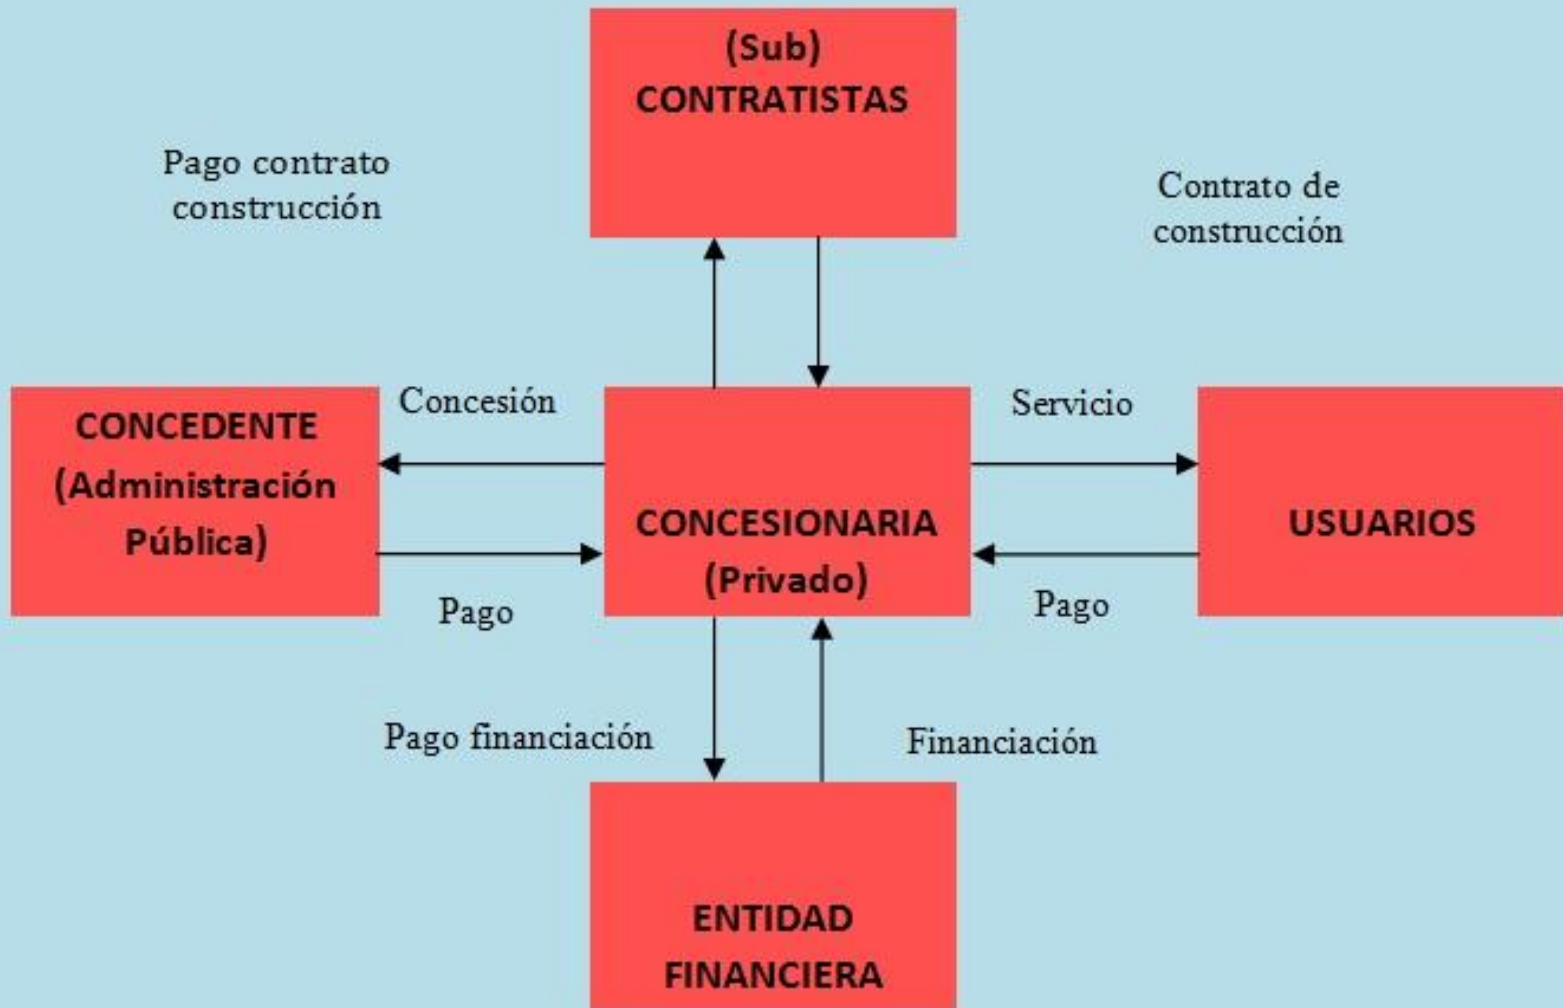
(Sub) CONTRATISTAS

Pago contrato construcción

Contrato de construcción

CONCEDENTE (Administración Pública)

Concesión

Pago

CONCESIONARIA (Privado)

Servicio

Pago

USUARIOS

Pago financiación

Financiación

ENTIDAD FINANCIERA